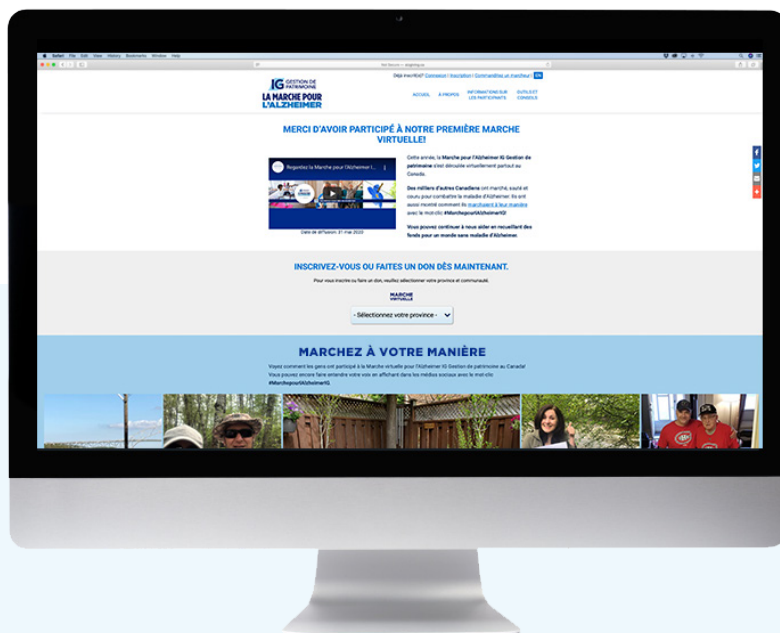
Safari File Edit View History Bookmarks Window Help

Déjà inscrit(e)? Connexion | Inscription | Commanditez un marcheur | EN

IG GESTION DE PATRIMOINE
LA MARCHE POUR L'ALZHEIMER

ACCUEIL À PROPOS INFORMATIONS SUR LES PARTICIPANTS OUTILS ET CONSEILS

MERCI D'AVOIR PARTICIPÉ À NOTRE PREMIÈRE MARCHE VIRTUELLE!

Regardez la Marche pour l'Alzheimer I...

Date de diffusion: 31 mai 2020

Cette année, la Marche pour l'Alzheimer IG Gestion de patrimoine s'est déroulée virtuellement partout au Canada.

Des milliers d'autres Canadiens ont marché, sauté et couru pour combattre la maladie d'Alzheimer. Ils ont aussi montré comment ils marchaient à leur manière avec le mot-clic #MarchepourlAlzheimerIG.

Vous pouvez continuer à nous aider en recueillant des fonds pour un monde sans maladie d'Alzheimer.

INSCRIVEZ-VOUS OU FAITES UN DON DÈS MAINTENANT.

Pour vous inscrire ou faire un don, veuillez sélectionner votre province et communauté.

MARCHE VIRTUELLE

- Sélectionnez votre province -

MARCHEZ À VOTRE MANIÈRE

Voyez comment les gens ont participé à la Marche virtuelle pour l'Alzheimer IG Gestion de patrimoine au Canada! Vous pouvez encore faire entendre votre voix en affichant dans les médias sociaux avec le mot-clic #MarchepourlAlzheimerIG.